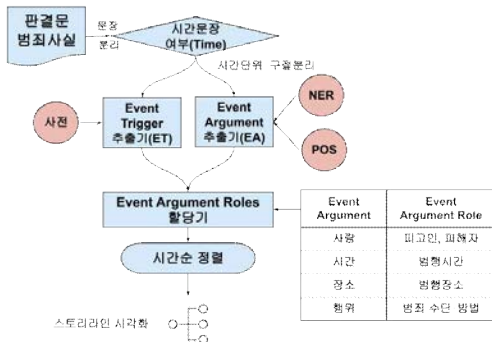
판결문 범죄사실

문장 분리

시간문장 여부(Time)

시간단위 구절분리

사전

Event Trigger 추출기(ET)

Event Argument 추출기(EA)

NER

POS

Event Argument Roles 할당기

시간순 정렬

스토리라인 시각화

| Event Argument | Event Argument Role |
|---|---|
| 사람 | 피고인, 피해자 |
| 시간 | 범행시간 |
| 장소 | 범행장소 |
| 행위 | 범죄 수단 방법 |